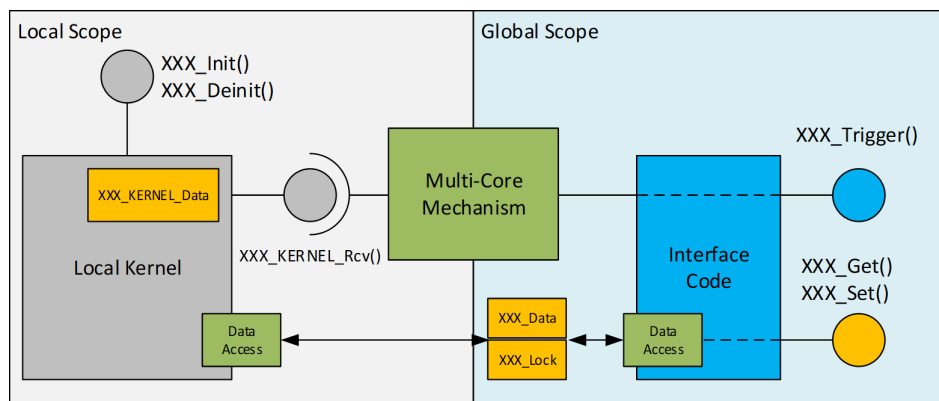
Local Scope

XXX_Init()
XXX_Deinit()

XXX_KERNEL_Data

Local Kernel

Data Access

XXX_KERNEL_Rcv()

Global Scope

Multi-Core Mechanism

XXX_Data

XXX_Lock

Interface Code

Data Access

XXX_Trigger()

XXX_Get()
XXX_Set()